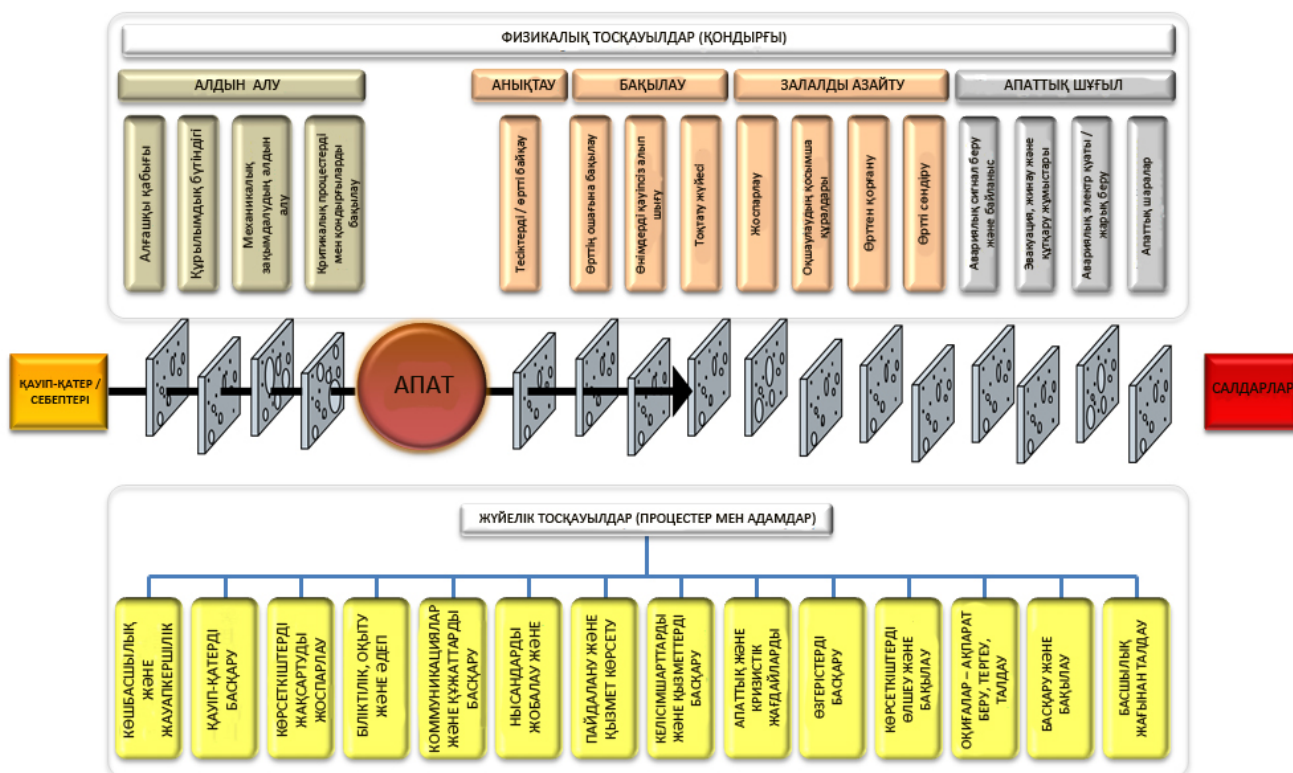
ФИЗИКАЛЫҚ ТОСҚАУЫЛДАР (ҚОНДЫРҒЫ)

АЛДЫН АЛУ

Алғашқы қабығы

Құрылымдық бүтіндігі

Механикалық зақымдалудың алдын алу

Критикалық процестерді мен қондырғыларды бақылау

АНЫҚТАУ

Тесіктерді / өртті байқау

БАҚЫЛАУ

Өртің ошағына бақылау

Өнімдерді қауіпсіз алып шығу

Тоқтау жүйесі

ЗАЛАЛДЫ АЗАЙТУ

Жоспарлау

Оқшаулаудың қосымша құралдары

Өрттен қорғану

Өртті сөндіру

АПАТТЫҚ ШҰҒЫЛ

Авариялық сигнал беру және байланыс

Эвакуация, жинау және құтқару жұмыстары

Авариялық электр қуаты / жарық беру

Апаттық шаралар

ҚАУІП-ҚАТЕР / СЕБЕПТЕРІ

АПАТ

САЛДАРЛАР

ЖҮЙЕЛІК ТОСҚАУЫЛДАР (ПРОЦЕСТЕР МЕН АДАМДАР)

КӨШБАСШЫЛЫҚ ЖӘНЕ ЖАУАПКЕРШІЛІК

ҚАУІП-ҚАТЕРДІ БАСҚАРУ

КӨРСЕТКІШТЕРДІ ЖАҚСАРТУДЫ ЖОСПАРЛАУ

БІЛІКТІЛІК, ОҚЫТУ ЖӘНЕ ӘДЕП

КОММУНИКАЦИЯЛАР ЖӘНЕ ҚҰЖАТТАРДЫ БАСҚАРУ

НЫСАНДАРДЫ ЖОБАЛАУ ЖӘНЕ

ПАЙДАЛАНУ ЖӘНЕ ҚЫЗМЕТ КӨРСЕТУ

КЕЛІСІМШАРТТАРДЫ ЖӘНЕ ҚЫЗМЕТТЕРДІ БАСҚАРУ

АПАТТЫҚ ЖӘНЕ КРИЗИСТІК ЖАҒДАЙЛАРДЫ

ӨЗГЕРІСТЕРДІ БАСҚАРУ

КӨРСЕТКІШТЕРДІ ӨЛШЕУ ЖӘНЕ БАҚЫЛАУ

ОҚИҒАЛАР – АҚПАРАТ БЕРУ, ТЕРГЕУ, ТАЛДАУ

БАСҚАРУ ЖӘНЕ БАҚЫЛАУ

БАСШЫЛЫҚ ЖАҒЫНАН ТАЛДАУ